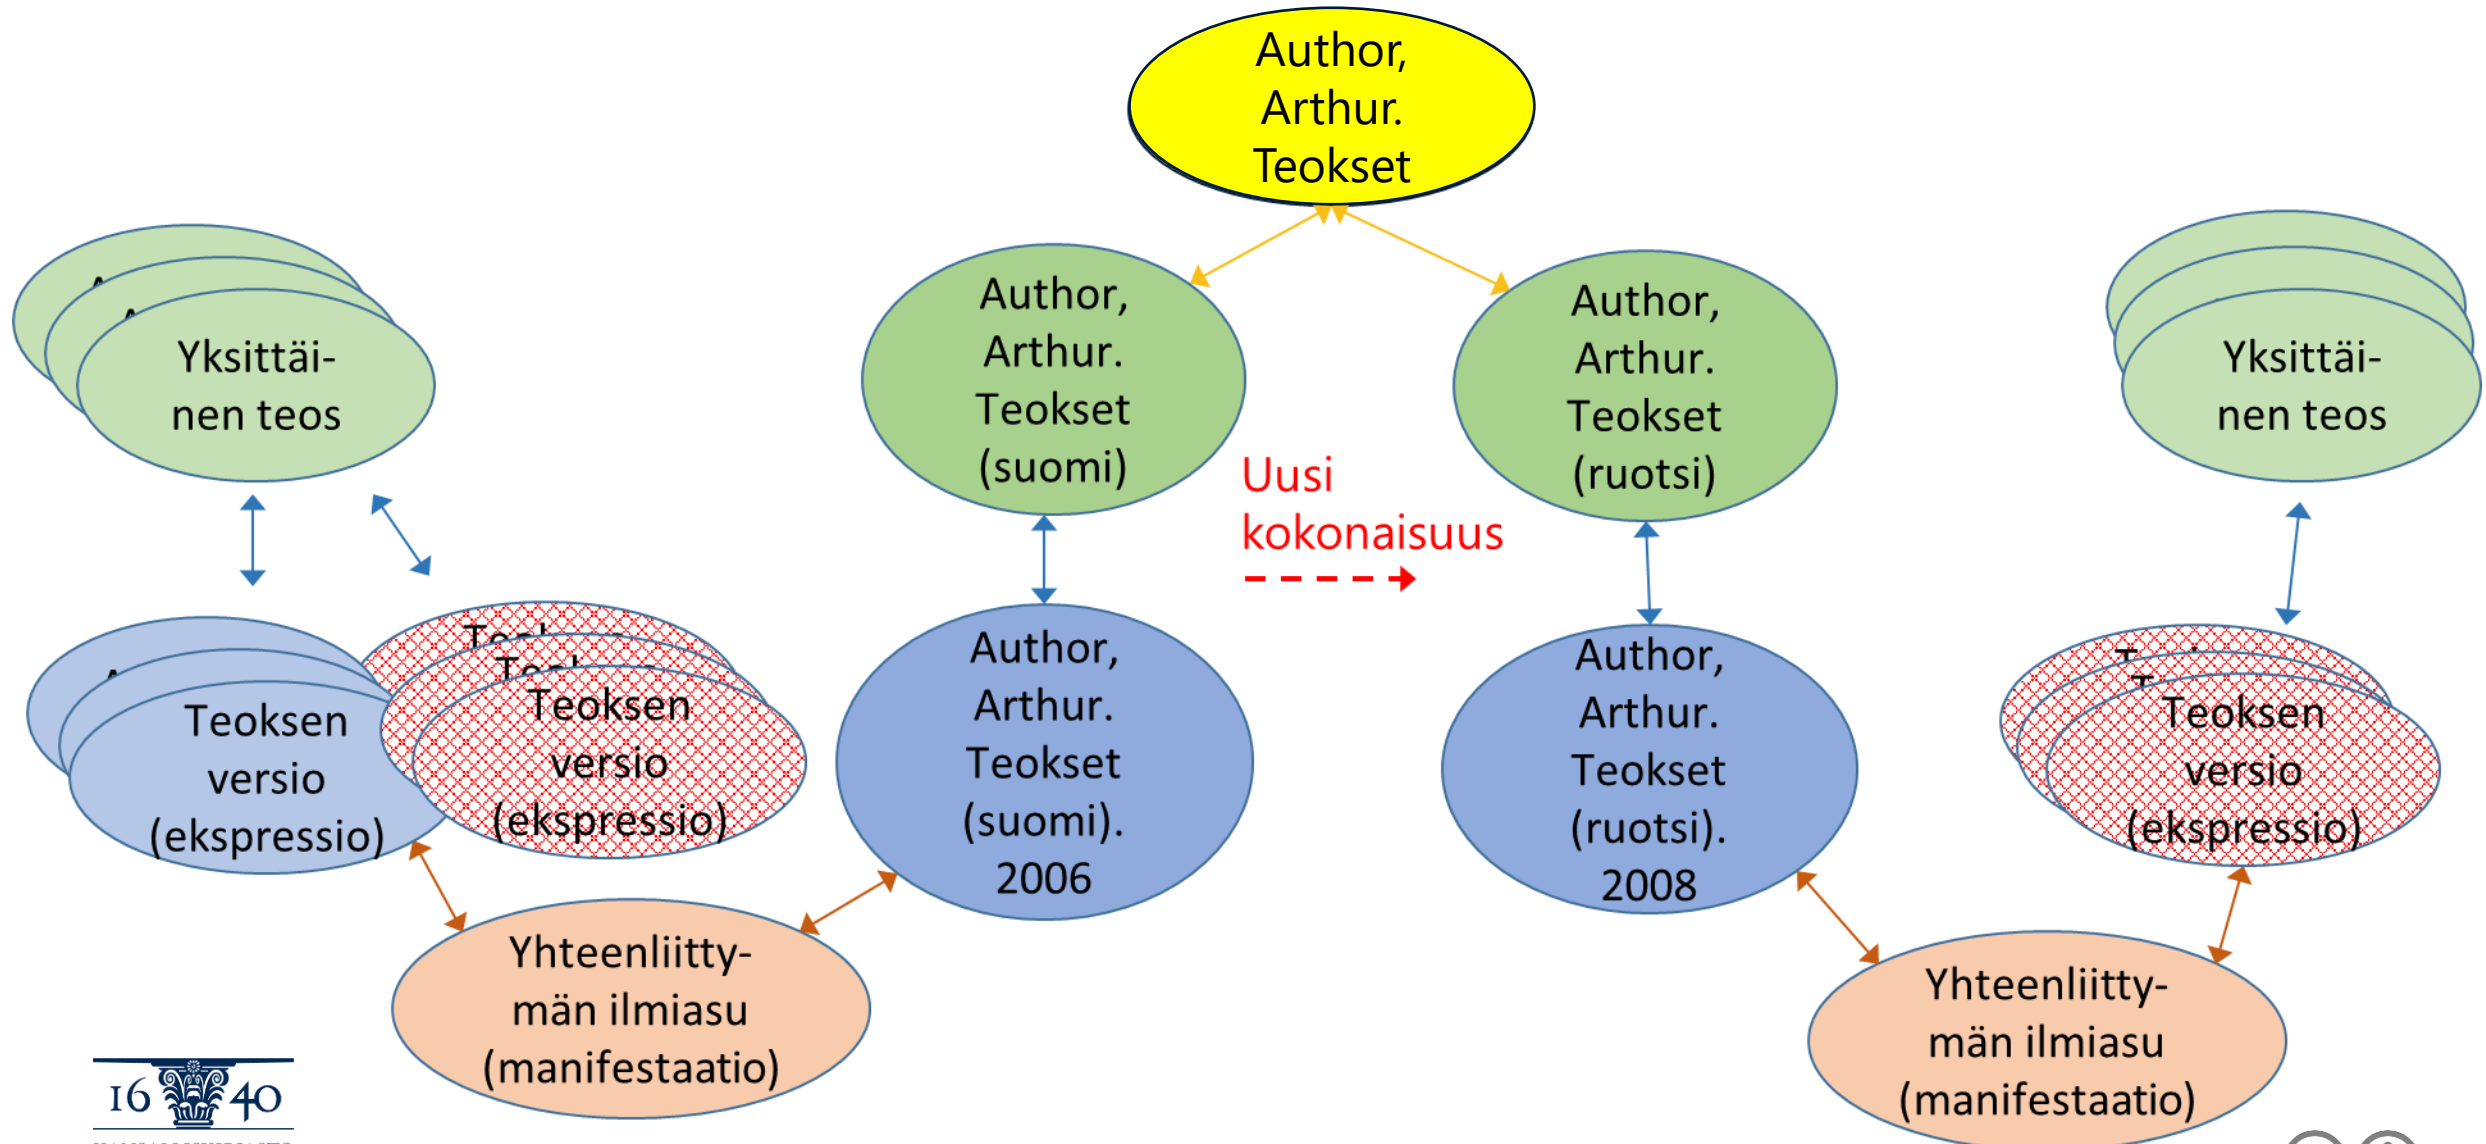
Author, Arthur. Teokset

Yksittäinen teos

Author, Arthur. Teokset (suomi)

Uusi kokonaisuus

Author, Arthur. Teokset (ruotsi)

Yksittäinen teos

Teoksen versio (ekspressio)

Teoksen versio (ekspressio)

Author, Arthur. Teokset (suomi). 2006

Author, Arthur. Teokset (ruotsi). 2008

Teoksen versio (ekspressio)

Yhteenliittymän ilmiasu (manifestaatio)

Yhteenliittymän ilmiasu (manifestaatio)

1640